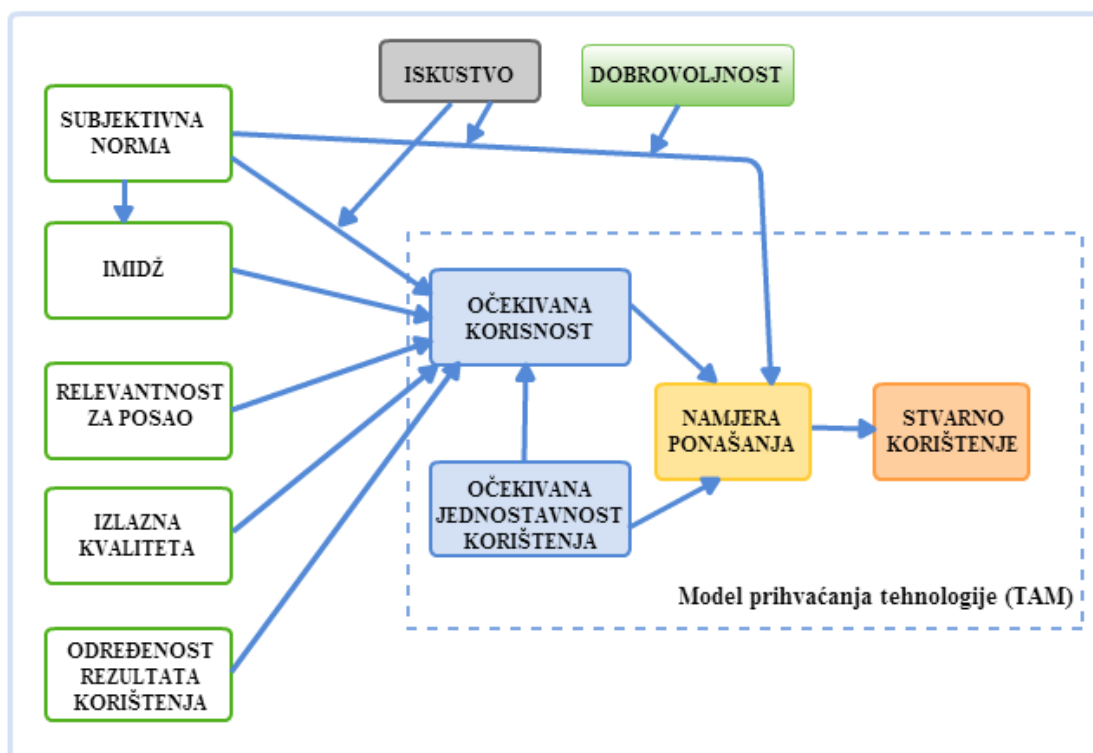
ISKUSTVO

DOBROVOLJNOST

SUBJEKTIVNA NORMA

IMIDŽ

RELEVANTNOST ZA POSAO

IZLAZNA KVALITETA

ODREĐENOST REZULTATA KORIŠTENJA

OČEKIVANA KORISNOST

OČEKIVANA JEDNOSTAVNOST KORIŠTENJA

NAMJERA PONAŠANJA

STVARNO KORIŠTENJE

Model prihvaćanja tehnologije (TAM)